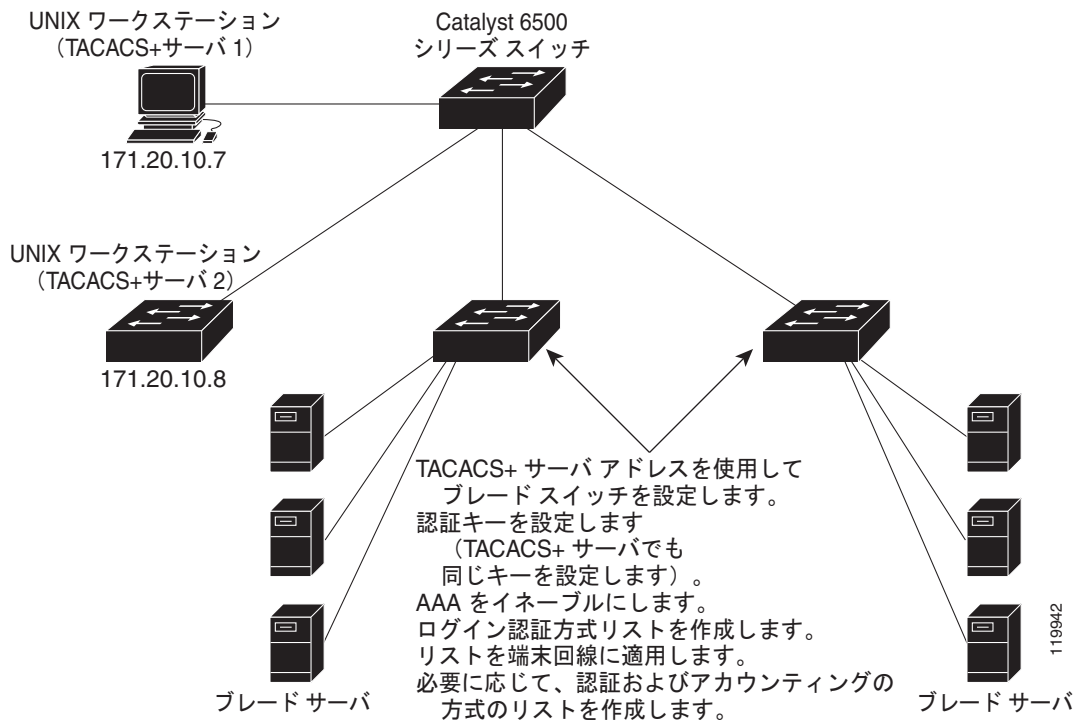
UNIX ワークステーション
（TACACS+サーバ 1）

171.20.10.7

Catalyst 6500
シリーズ スイッチ

UNIX ワークステーション
（TACACS+サーバ 2）

171.20.10.8

TACACS+ サーバ アドレスを使用して
ブレード スイッチを設定します。
認証キーを設定します
（TACACS+ サーバでも
同じキーを設定します）。
AAA をイネーブルにします。
ログイン認証方式リストを作成します。
リストを端末回線に適用します。
必要に応じて、認証およびアカウンティングの
方式のリストを作成します。

ブレード サーバ

ブレード サーバ

119942